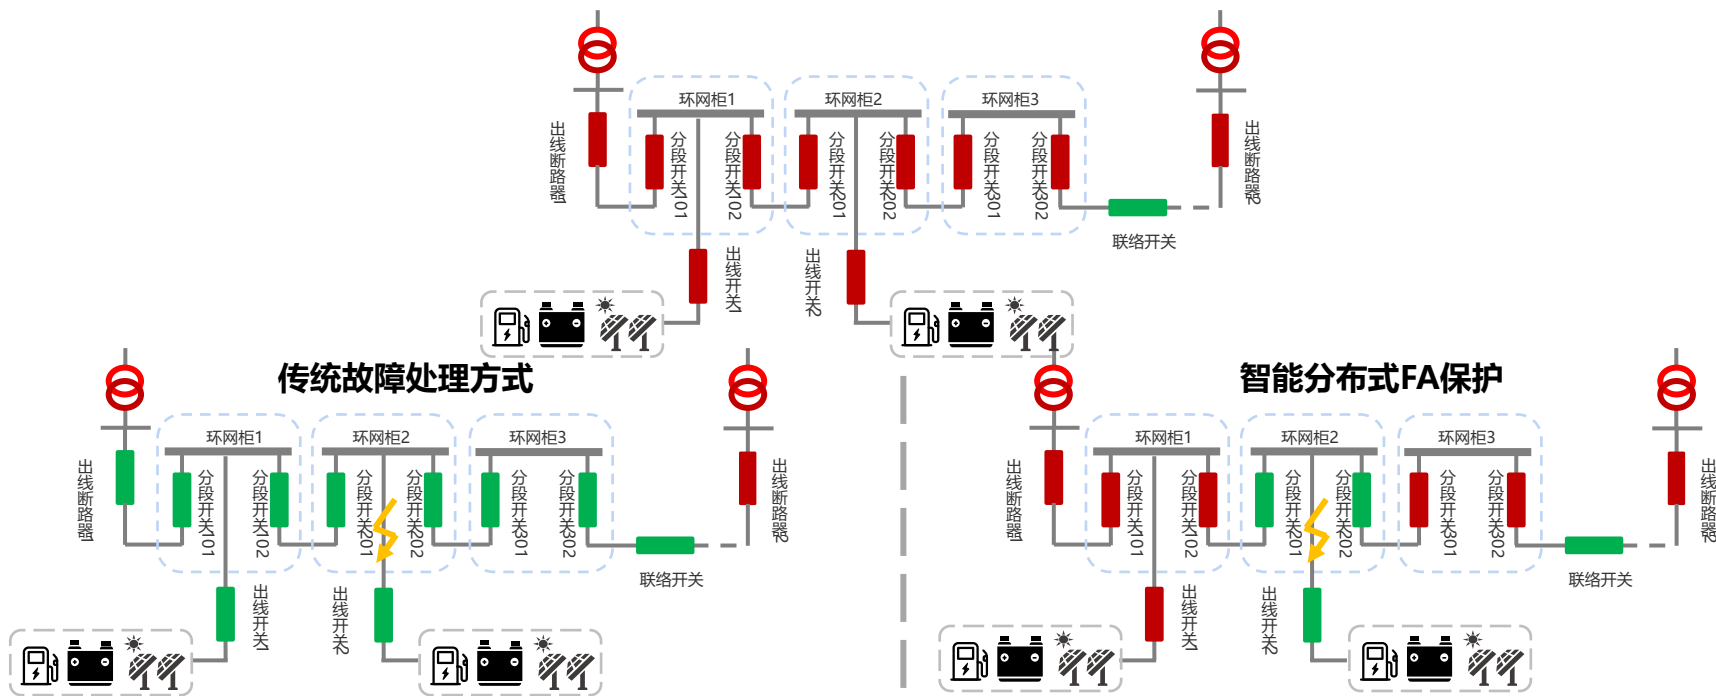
环网柜1
环网柜2
环网柜3
出线断路器
分段开关101
分段开关102
分段开关201
分段开关202
分段开关301
分段开关302
出线断路器
联络开关
出线开关
出线开关

传统故障处理方式
环网柜1
环网柜2
环网柜3
出线断路器
分段开关101
分段开关102
分段开关201
分段开关202
分段开关301
分段开关302
出线断路器
联络开关
出线开关
出线开关

智能分布式FA保护
环网柜1
环网柜2
环网柜3
出线断路器
分段开关101
分段开关102
分段开关201
分段开关202
分段开关301
分段开关302
出线断路器
联络开关
出线开关
出线开关